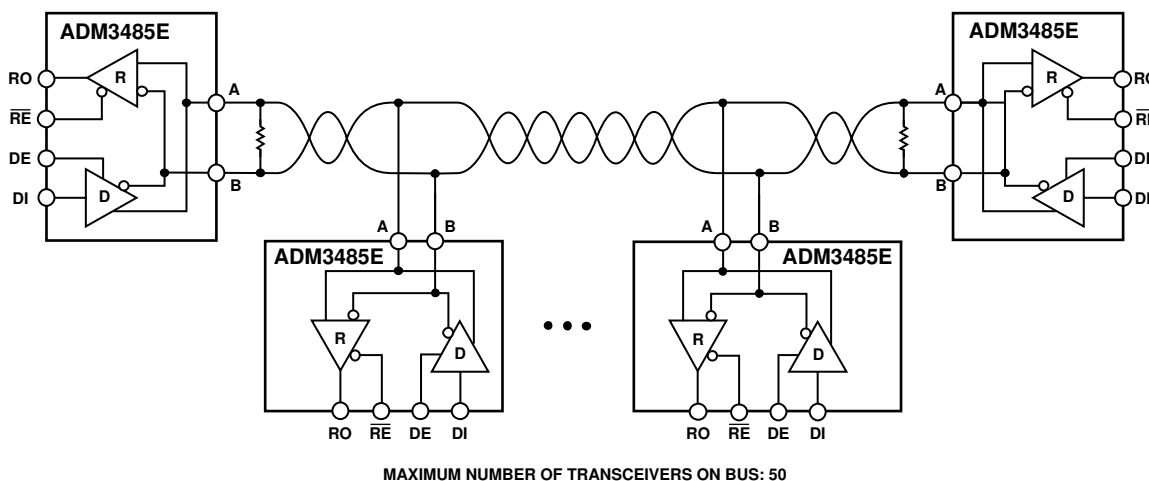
ADM3485E

RO

$\overline{RE}$

DE

DI

R

D

A

B

ADM3485E

RO

$\overline{RE}$

DE

DI

R

D

A

B

ADM3485E

A

B

R

D

RO

$\overline{RE}$

DE

DI

ADM3485E

A

B

R

D

RO

$\overline{RE}$

DE

DI

MAXIMUM NUMBER OF TRANSCEIVERS ON BUS: 50